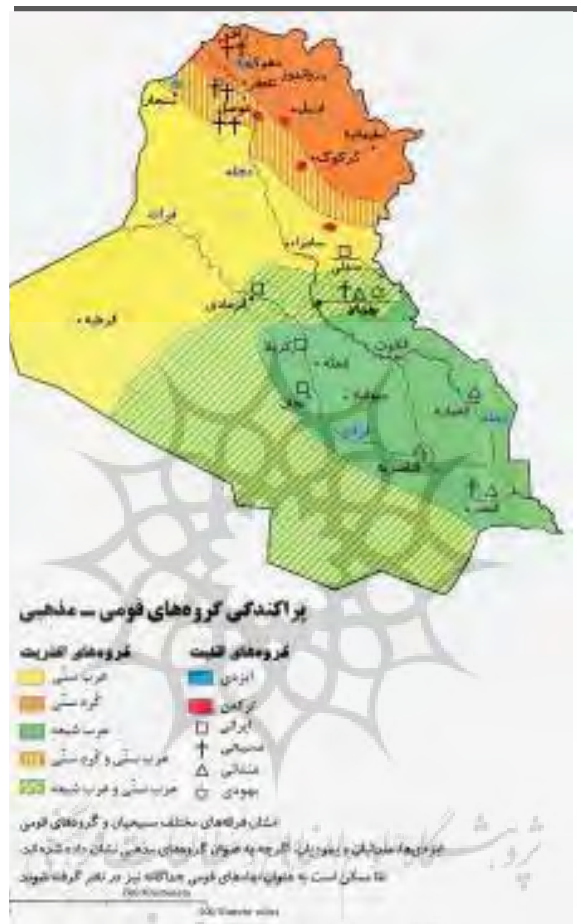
دهوک
زاخو
اربیل
سلیمانیه
کرکوک
موصل
سنجار
دجله
فرات
سامرا
بعقوبه
بغداد
رمادی
رطبه
کربلا
حله
کوت
نجف
دیوانیه
ناصریه
عماره
بصره

پراکندگی گروه‌های قومی ـ مذهبی

گروه‌های اکثریت
عرب سنّی
کرد سنّی
عرب شیعه
عرب سنّی و کرد سنّی
عرب سنّی و عرب شیعه

گروه‌های اقلیت
ایزدی
ترکمن
ایرانی
مسیحی
منداتی
یهودی

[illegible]

پژوهشگاه علوم انسانی و مطالعات فرهنگی

0 100 کیلومتر
0 100 مایل